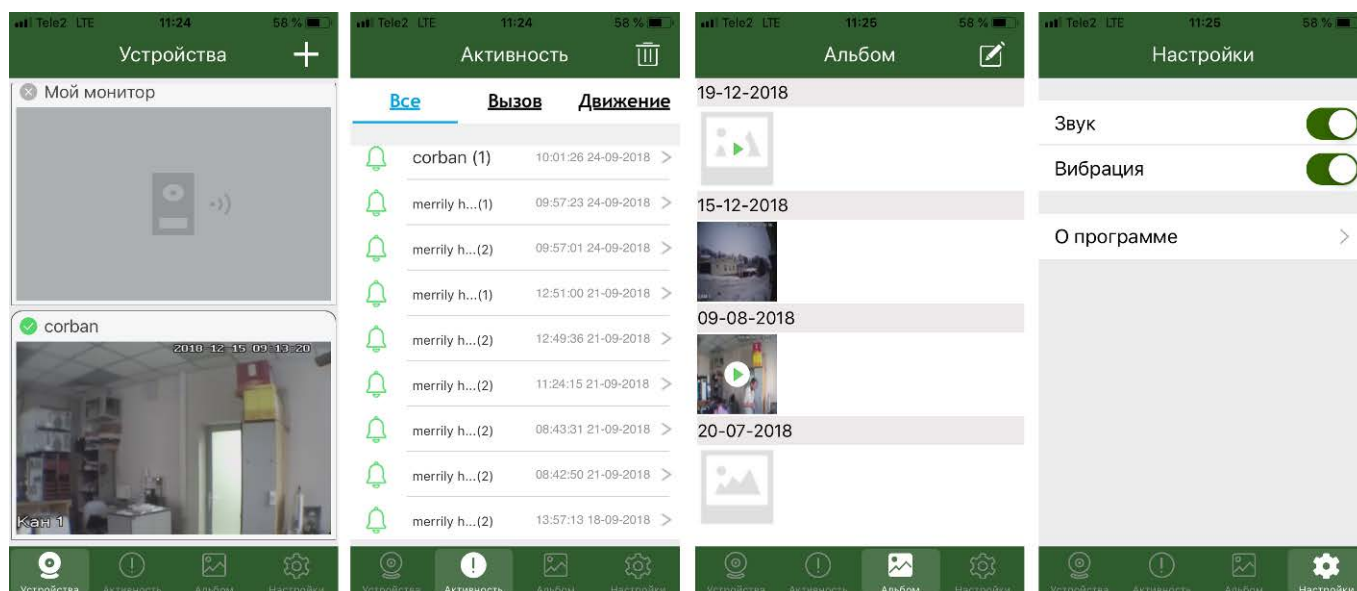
Tele2 LTE 11:24 58 %
Устройства +
Мой монитор
corban
2018-12-15 09:13:20
Кан 1
Устройства Активность Альбом Настройки

Tele2 LTE 11:24 58 %
Активность
Все Вызов Движение
corban (1) 10:01:26 24-09-2018
merrily h...(1) 09:57:23 24-09-2018
merrily h...(2) 09:57:01 24-09-2018
merrily h...(1) 12:51:00 21-09-2018
merrily h...(2) 12:49:36 21-09-2018
merrily h...(2) 11:24:15 21-09-2018
merrily h...(2) 08:43:31 21-09-2018
merrily h...(2) 08:42:50 21-09-2018
merrily h...(2) 13:57:13 18-09-2018
Устройства Активность Альбом Настройки

Tele2 LTE 11:25 58 %
Альбом
19-12-2018
15-12-2018
09-08-2018
20-07-2018
Устройства Активность Альбом Настройки

Tele2 LTE 11:25 58 %
Настройки
Звук
Вибрация
О программе
Устройства Активность Альбом Настройки